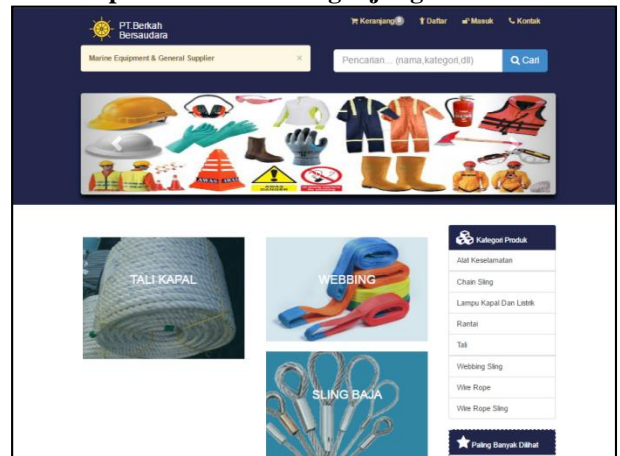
PT.Berkah Bersaudara

Keranjang 0 Daftar Masuk Kontak

Marine Equipment & General Supplier ×

Pencarian... (nama,kategori,dll) Cari

AWAS

TALI KAPAL

WEBBING

SLING BAJA

Kategori Produk

Alat Keselamatan

Chain Sling

Lampu Kapal Dan Listrik

Rantai

Tali

Webbing Sling

Wire Rope

Wire Rope Sling

Paling Banyak Dilihat